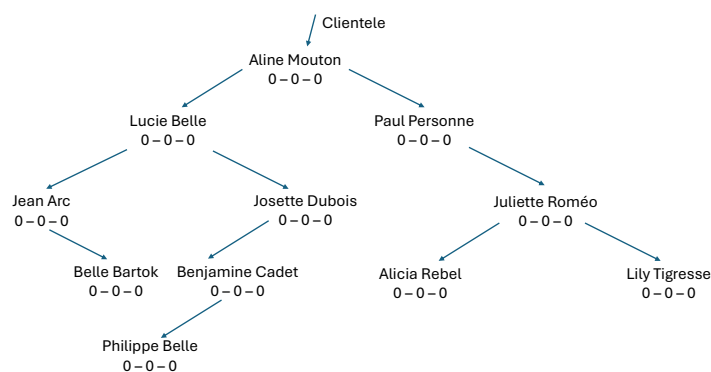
Clientele

Aline Mouton
0 – 0 – 0

Lucie Belle
0 – 0 – 0

Paul Personne
0 – 0 – 0

Jean Arc
0 – 0 – 0

Josette Dubois
0 – 0 – 0

Juliette Roméo
0 – 0 – 0

Belle Bartok
0 – 0 – 0

Benjamine Cadet
0 – 0 – 0

Alicia Rebel
0 – 0 – 0

Lily Tigresse
0 – 0 – 0

Philippe Belle
0 – 0 – 0